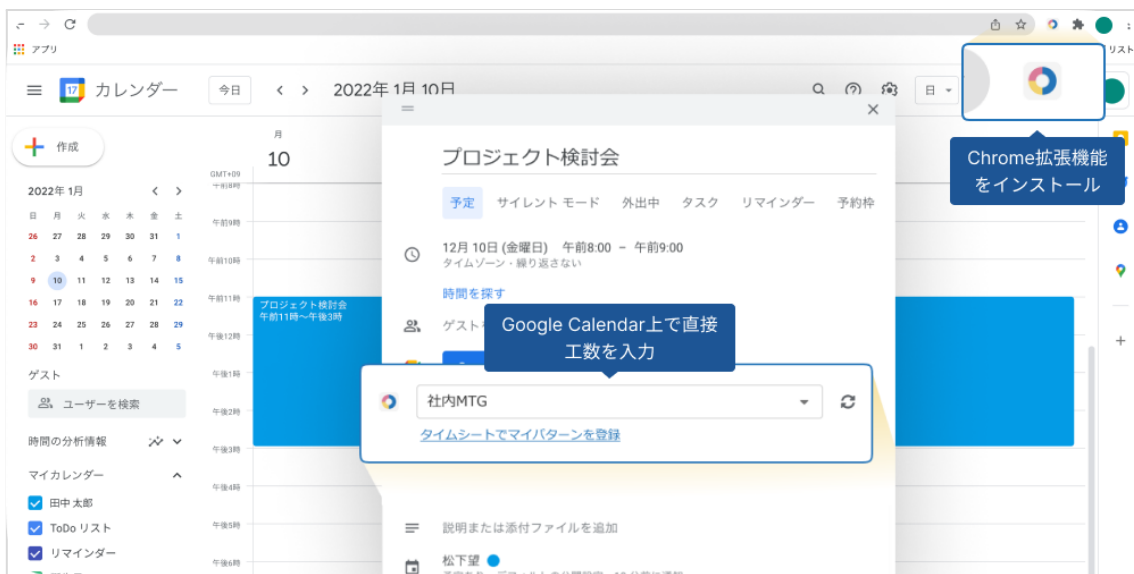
アプリ

リスト

カレンダー

今日

2022年 1月 10日

日

作成

2022年 1月

| 日 | 月 | 火 | 水 | 木 | 金 | 土 |
|---|---|---|---|---|---|---|
| 26 | 27 | 28 | 29 | 30 | 31 | 1 |
| 2 | 3 | 4 | 5 | 6 | 7 | 8 |
| 9 | 10 | 11 | 12 | 13 | 14 | 15 |
| 16 | 17 | 18 | 19 | 20 | 21 | 22 |
| 23 | 24 | 25 | 26 | 27 | 28 | 29 |
| 30 | 31 | 1 | 2 | 3 | 4 | 5 |

ゲスト

ユーザーを検索

時間の分析情報

マイカレンダー

田中 太郎

ToDo リスト

リマインダー

月
10

GMT+09

午前9時

午前10時

午前11時

午後12時

午後1時

午後2時

午後3時

午後4時

午後5時

午後6時

プロジェクト検討会
午前11時～午後3時

プロジェクト検討会

予定　サイレント モード　外出中　タスク　リマインダー　予約枠

12月 10日 (金曜日)　午前8:00 – 午前9:00
タイムゾーン・繰り返さない

時間を探す

ゲスト

Google Calendar上で直接工数を入力

社内MTG

タイムシートでマイパターンを登録

説明または添付ファイルを追加

松下望

Chrome拡張機能をインストール